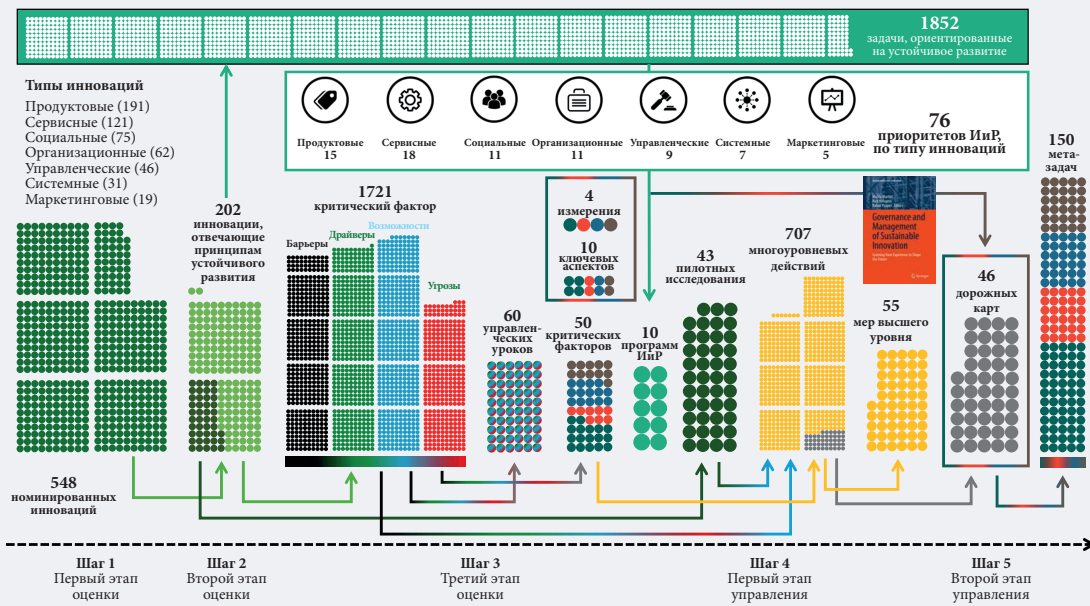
1852
задачи, ориентированные на устойчивое развитие

Типы инноваций
Продуктовые (191)
Сервисные (121)
Социальные (75)
Организационные (62)
Управленческие (46)
Системные (31)
Маркетинговые (19)

Продуктовые 15
Сервисные 18
Социальные 11
Организационные 11
Управленческие 9
Системные 7
Маркетинговые 5

76
приоритетов ИиР, по типу инноваций

150
мета-задач

202
инновации, отвечающие принципам устойчивого развития

1721
критический фактор

Барьеры
Драйверы
Возможности
Угрозы

4
измерения

10
ключевых аспектов

43
пилотных исследования

707
многоуровневых действий

Governance and Management of Sustainable Innovation

46
дорожных карт

60
управленческих уроков

50
критических факторов

10
программ ИиР

55
мер высшего уровня

548
номинированных инноваций

Шаг 1
Первый этап оценки

Шаг 2
Второй этап оценки

Шаг 3
Третий этап оценки

Шаг 4
Первый этап управления

Шаг 5
Второй этап управления